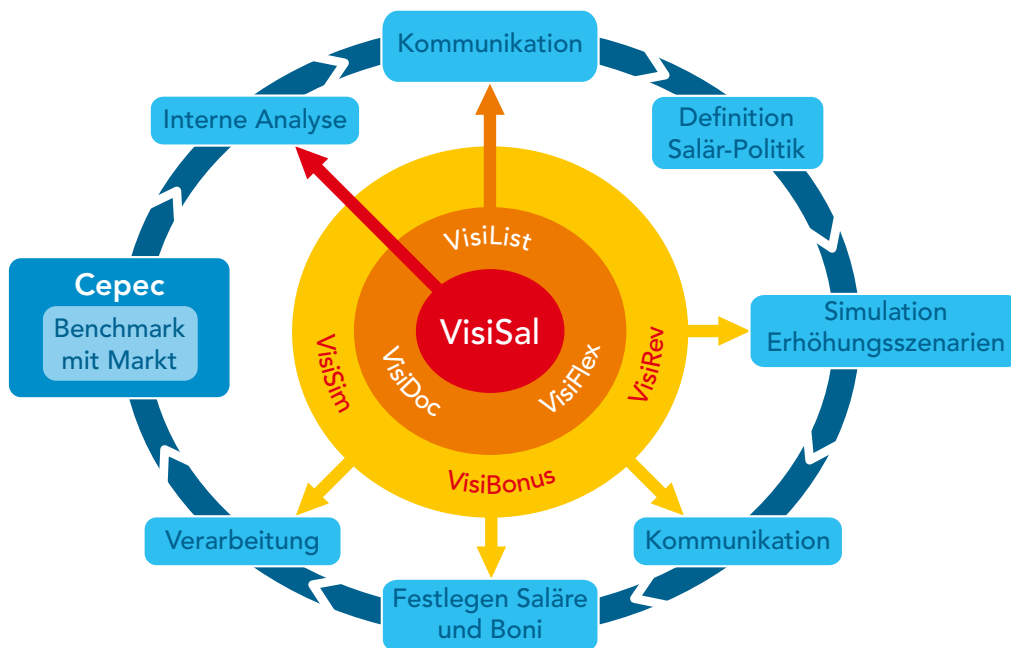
Kommunikation

Definition Salär-Politik

Simulation Erhöhungsszenarien

Kommunikation

Festlegen Saläre und Boni

Verarbeitung

Cepec

Benchmark mit Markt

Interne Analyse

VisiList

VisiSal

VisiDoc

VisiFlex

VisiSim

VisiRev

VisiBonus